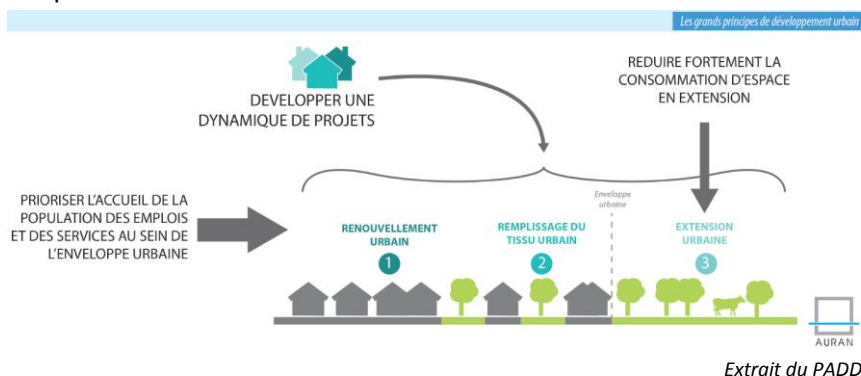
Les grands principes de développement urbain

DEVELOPPER UNE DYNAMIQUE DE PROJETS

REDUIRE FORTEMENT LA CONSOMMATION D'ESPACE EN EXTENSION

PRIORISER L'ACCUEIL DE LA POPULATION DES EMPLOIS ET DES SERVICES AU SEIN DE L'ENVELOPPE URBAINE

Enveloppe urbaine

RENOUVELLEMENT URBAIN
1

REMPLISSAGE DU TISSU URBAIN
2

EXTENSION URBAINE
3

AURAN

Extrait du PADD